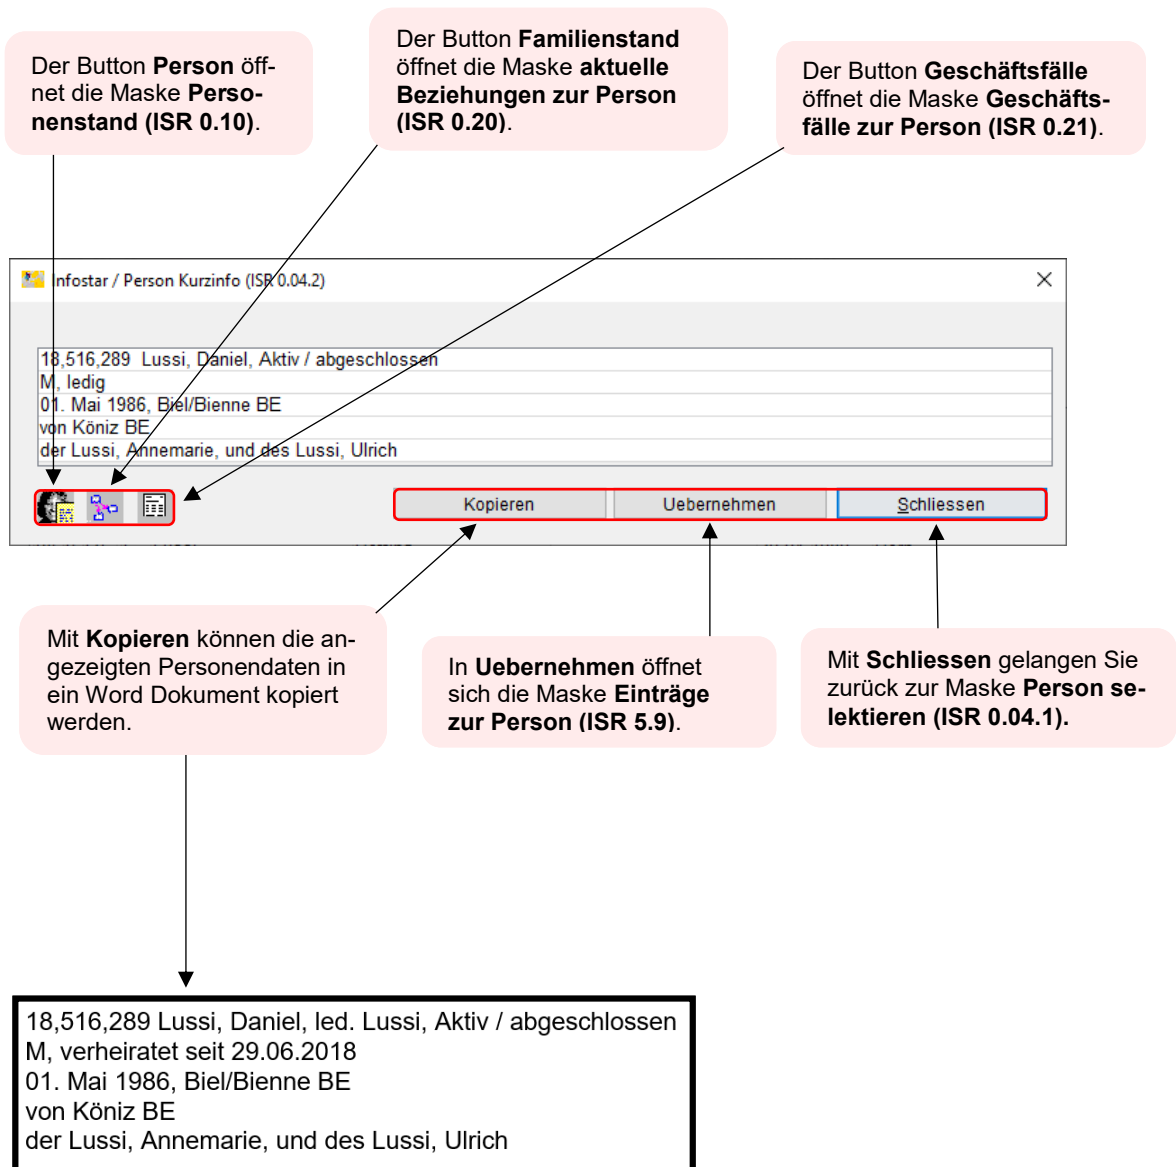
Der Button **Person** öffnet die Maske **Personenstand (ISR 0.10)**.

Der Button **Familienstand** öffnet die Maske **aktuelle Beziehungen zur Person (ISR 0.20)**.

Der Button **Geschäftsfälle** öffnet die Maske **Geschäftsfälle zur Person (ISR 0.21)**.

Infostar / Person Kurzinfo (ISR 0.04.2)

18,516,289 Lussi, Daniel, Aktiv / abgeschlossen
M, ledig
01. Mai 1986, Biel/Bienne BE
von Köniz BE
der Lussi, Annemarie, und des Lussi, Ulrich

Kopieren | Uebernehmen | Schliessen

Mit **Kopieren** können die angezeigten Personendaten in ein Word Dokument kopiert werden.

In **Uebernehmen** öffnet sich die Maske **Einträge zur Person (ISR 5.9)**.

Mit **Schliessen** gelangen Sie zurück zur Maske **Person selektieren (ISR 0.04.1).**

18,516,289 Lussi, Daniel, led. Lussi, Aktiv / abgeschlossen
M, verheiratet seit 29.06.2018
01. Mai 1986, Biel/Bienne BE
von Köniz BE
der Lussi, Annemarie, und des Lussi, Ulrich